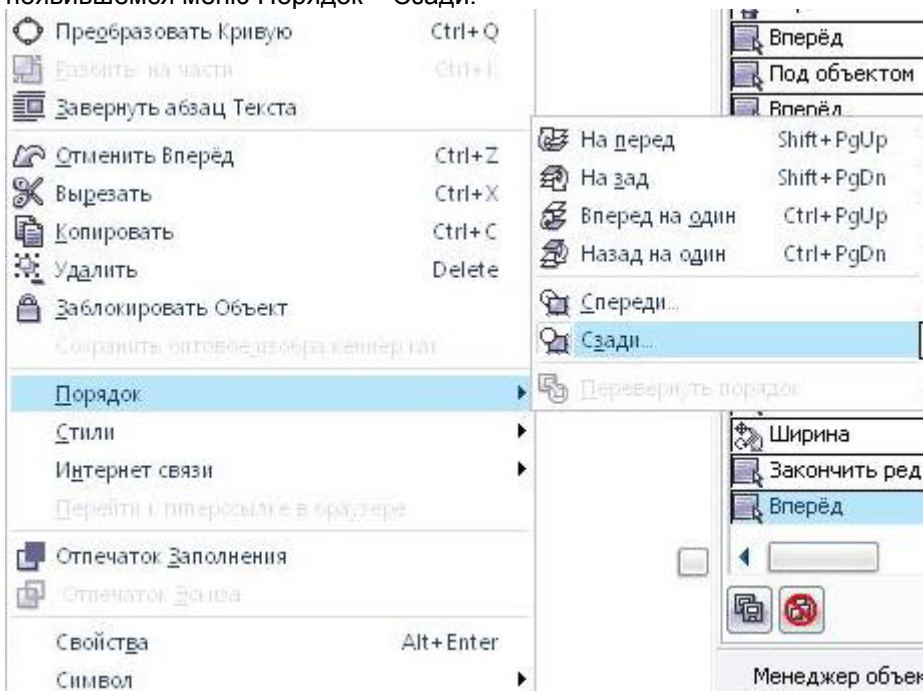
появившемся меню Порядок – Сзади.

Преобразовать Кривую Ctrl+Q
Разбить на части Ctrl+K
Завернуть абзац Текста
Отменить Вперёд Ctrl+Z
Вырезать Ctrl+X
Копировать Ctrl+C
Удалить Delete
Заблокировать Объект
Сохранить битовое изображение как...
Порядок
Стили
Интернет связи
Перейти к гиперссылке в браузере
Отпечаток Заполнения
Отпечаток Эскиза
Свойства Alt+Enter
Символ

На перед Shift+PgUp
На зад Shift+PgDn
Вперед на один Ctrl+PgUp
Назад на один Ctrl+PgDn
Спереди...
Сзади...
Перевернуть порядок

Вперёд
Под объектом
Вперёд
Ширина
Закончить ред
Вперёд
Менеджер объек